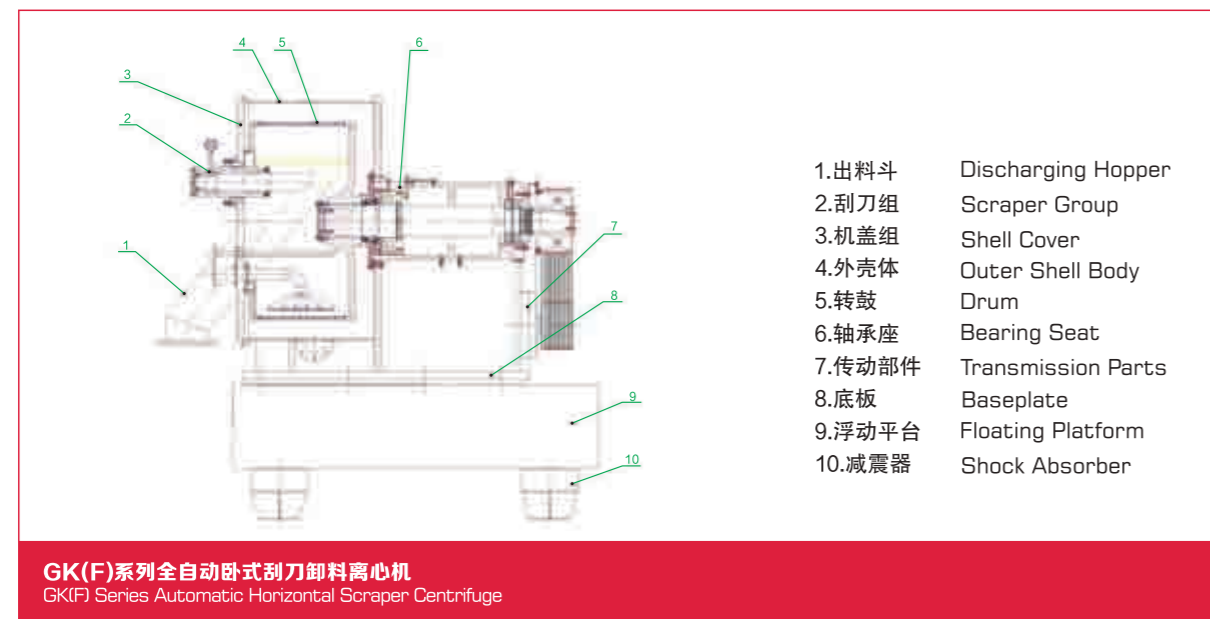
4 5 6 3 2 1 7 8 9 10

1.出料斗 Discharging Hopper
2.刮刀组 Scraper Group
3.机盖组 Shell Cover
4.外壳体 Outer Shell Body
5.转鼓 Drum
6.轴承座 Bearing Seat
7.传动部件 Transmission Parts
8.底板 Baseplate
9.浮动平台 Floating Platform
10.减震器 Shock Absorber

GK(F)系列全自动卧式刮刀卸料离心机
GK(F) Series Automatic Horizontal Scraper Centrifuge